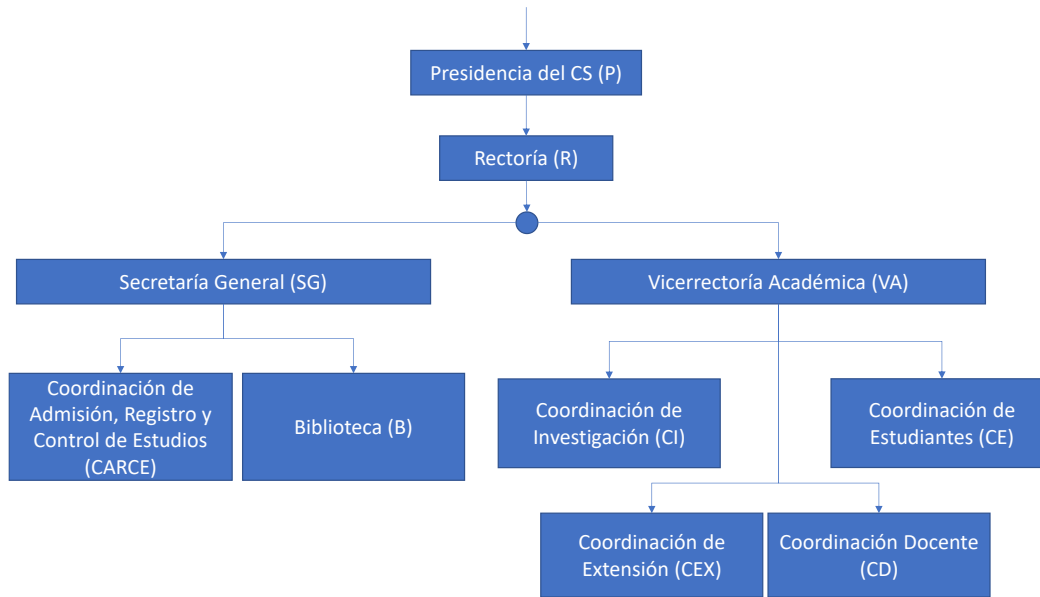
Presidencia del CS (P)

Rectoría (R)

Secretaría General (SG)

Vicerrectoría Académica (VA)

Coordinación de Admisión, Registro y Control de Estudios (CARCE)

Biblioteca (B)

Coordinación de Investigación (CI)

Coordinación de Estudiantes (CE)

Coordinación de Extensión (CEX)

Coordinación Docente (CD)